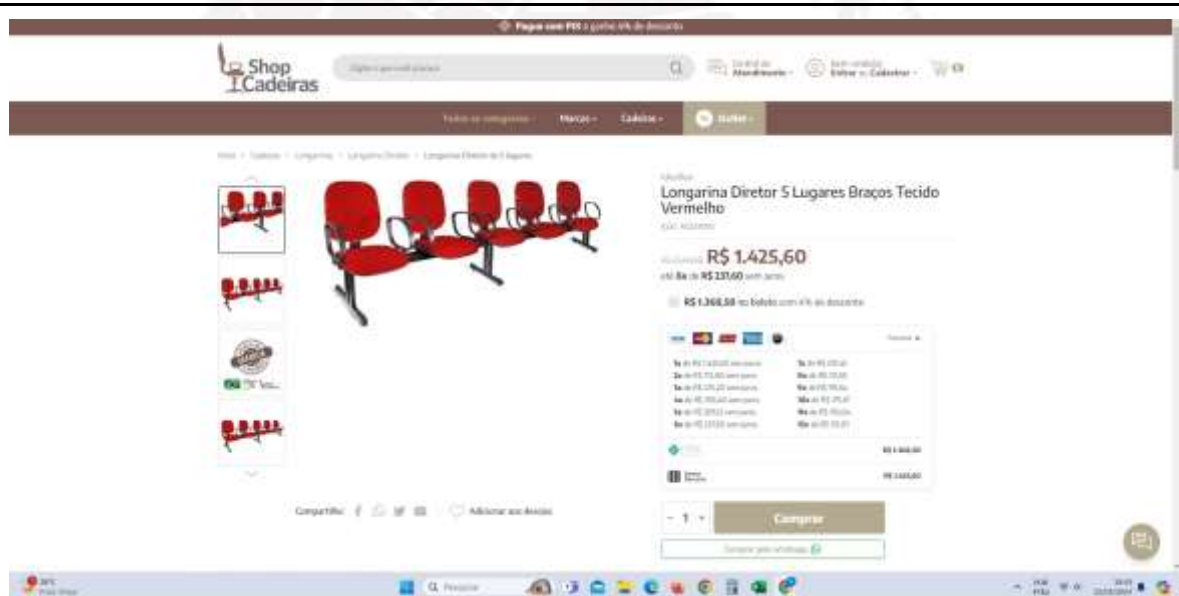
Pague com PIX e ganhe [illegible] de desconto

Shop Cadeiras

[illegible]

Central de Atendimento

Entrar ou Cadastrar

Todas as categorias

Marcas

Cadeiras

Outlet

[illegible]

Longarina Diretor 5 Lugares Braços Tecido Vermelho

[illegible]

R$ 1.425,60

até 6x de R$ 237,60 sem juros

R$ 1.368,58 no boleto com 4% de desconto

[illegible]

- 1 +

Comprar

Compartilhe:

Adicionar aos desejos

Comprar pelo whatsapp

Pesquisar